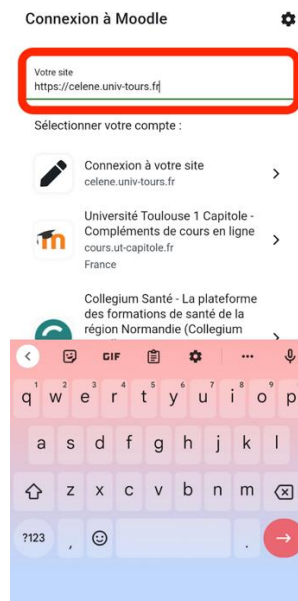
Connexion à Moodle

Votre site
https://celene.univ-tours.fr

Sélectionner votre compte :

Connexion à votre site
celene.univ-tours.fr

Université Toulouse 1 Capitole - Compléments de cours en ligne
cours.ut-capitole.fr
France

Collegium Santé - La plateforme des formations de santé de la région Normandie (Collegium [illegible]

GIF

q w e r t y u i o p
a s d f g h j k l
z x c v b n m
?123 , .